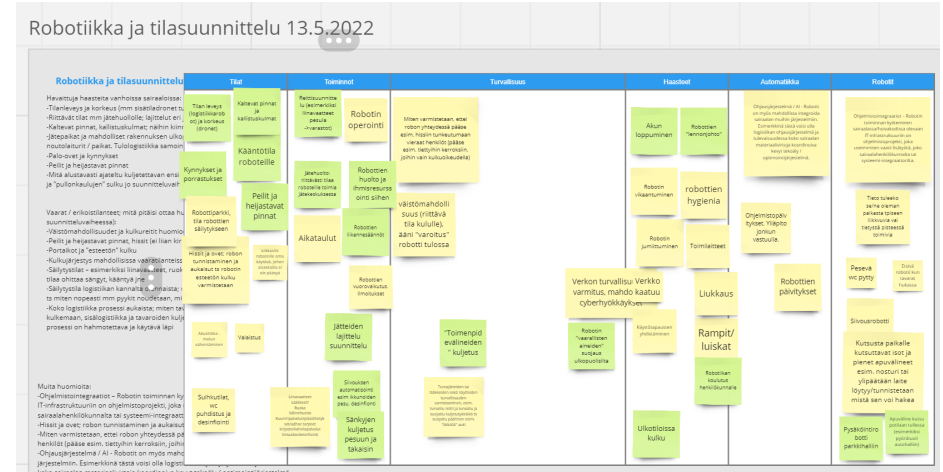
Robotiikka ja tilasuunnittelu 13.5.2022

Robotiikka ja tilasuunnittelu

Havaittuja haasteita vanhoissa sairaaloissa:
-Tilanleveys ja korkeus (mm sisäitadronet t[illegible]
-Riittävät tilat mm jätehuollolle; lajittelut eri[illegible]
-Kaltevat pinnat, kallistuskulmat; näihin kiin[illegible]
-Jätepaikat ja mahdolliset rakennuksen ulko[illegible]
noutolaiturit / paikat. Tulologistiikka samoin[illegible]
-Palo-ovet ja kynnykset
-Peilit ja heijastavat pinnat
-Mitä alustavasti ajateltu kuljetettavan ensi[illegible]
ja "pullonkaulujen" sulku jo suunnitteluvaih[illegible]

Vaarat / erikoistilanteet; mitä pitäisi ottaa hu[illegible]
suunnitteluvaiheessa):
-Väistömahdollisuudet ja kulkureitit huomio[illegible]
-Peilit ja heijastavat pinnat, hissit (ei liian kir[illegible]
-Portaikot ja "esteetön" kulku
-Kulkujärjestys mahdollisissa vaaratilanteiss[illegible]
-Säilytystilat – esimerkiksi liinavaat, ruok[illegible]
tilaa ohittaa sängyt, kääntyä jne
-Säilytystila logistiikan kannalta ajatellen; v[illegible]
ts miten nopeasti mm pyykit noudetaan, mi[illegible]
-Koko logistiikka prosessi aukaista; miten ta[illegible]
kulkemaan, sisälogistiikka ja tavaroiden kulj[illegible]
prosessi on hahmotettava ja käytävä läpi

Muita huomioita:
-Ohjelmistointegraatiot – Robotin toiminnan ky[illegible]
IT-infrastruktuuriin on ohjelmistoprojekti, joka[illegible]
sairaalaehkenkilöstöön ja systeemi-integraati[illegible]
-Hissit ja ovet; robon tunnistaminen ja aukaisu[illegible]
-Miten varmistetaan, ettei robon yhteydessä pä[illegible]
henkilöt (pääse esim. tiettyihin kerroksiin, joihi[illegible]
-Ohjausjärjestelmä / AI - Robotit on myös mahd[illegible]
järjestelmiin. Esimerkkinä tästä voisi olla logist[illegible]

| Tilat | Toiminnot | Turvallisuus | Haasteet | Automatiikka | Robotit |
|---|---|---|---|---|---|

Tilat:
Tilan leveys (logistiikkarobot) ja korkeus (dronet)
Kaltevat pinnat ja kallistuskulmat
Kääntötila roboteille
Kynnykset ja porrastukset
Peilit ja heijastavat pinnat
Robottiparkki, tila robottien säilytykseen
Hissit ja ovet; robon tunnistaminen ja aukaisut tai robotin esteetön kulku varmistetaan
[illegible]
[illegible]
Valaistus
Suihkutilat, wc puhdistus ja desinfiointi

Toiminnot:
Reitittäminen ja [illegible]
Robotin operointi
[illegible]
Robottien huolto ja ihmisresurssointi siihen
Aikataulut
Robottien liikenne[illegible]
Robottien vuorovaikutus ilmoitukset
Jätteiden lajittelu suunnittelu
Siivouksen automatisointi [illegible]
Sänkyjen kuljetus pesuun ja takaisin
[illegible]

Turvallisuus:
Miten varmistetaan, ettei robon yhteydessä pääse esim. hissiin tunkeutumaan vieraat henkilöt (pääse esim. tiettyihin kerroksiin, joihin vain kulkuoikeudella)
väistömahdollisuus (riittävä tila kululle), ääni "varoitus" robotti tulossa
"Toimenpidevälineiden " kuljetus
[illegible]
Verkon turvallisuus varmistus, mahdo kaatuu cyberhyökkäykset
Verkko
Robotin "vaarallisten aineiden" suojaus ukopuolisilta

Haasteet:
Akun loppuminen
Robotin "lennonjohto"
Robotin vikaantuminen
robottien hygienia
Robotin jumittuminen
Toimilaitteet
Liukkaus
Käyttöliittymä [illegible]
Rampit/ luiskat
Robottien koulutus henkilökunnalle
Ulkotiloissa kulku

Automatiikka:
Ohjausjärjestelmä / AI - Robotit on myös mahdollista integroida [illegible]
Ohjelmistopäivitykset. Ylläpito jonkun vastuulla.
Robottien päivitykset

Robotit:
Ohjelmistointegraatiot – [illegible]
Tieto tulevko jalka oraman paikasta tai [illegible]
Pesevä wc pytty
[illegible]
Siivousrobotti
Kutsuste paikalle kutsuttavat isot ja pienet apuvälineet esim. nosturi tai ylipaatkän laite löytyy/tunnistetaan mistä sen voi hakea
Pyyhkäisy botti parkkihalliin
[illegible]